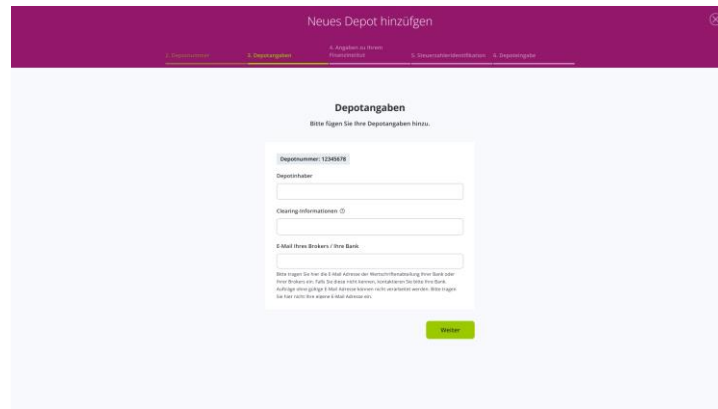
Neues Depot hinzufügen

1. Depotnummer
2. Depotangaben
3. Angaben zu Ihrem Finanzinstitut
4. Steuerlicher Identifikation
5. Depotfreigabe

Depotangaben

Bitte fügen Sie Ihre Depotangaben hinzu.

Depotnummer: 12345678

Depotinhaber

Clearing Informationen ⓘ

E-Mail Ihres Brokers / Ihre Bank

Bitte tragen Sie hier die E-Mail Adresse der Wertschriftenabteilung Ihrer Bank oder Ihres Brokers ein. Falls Sie diese nicht kennen, kontaktieren Sie bitte Ihre Bank. Aufträge ohne gültige E-Mail Adresse können nicht verarbeitet werden. Bitte tragen Sie hier nicht Ihre eigene E-Mail Adresse ein.

Weiter